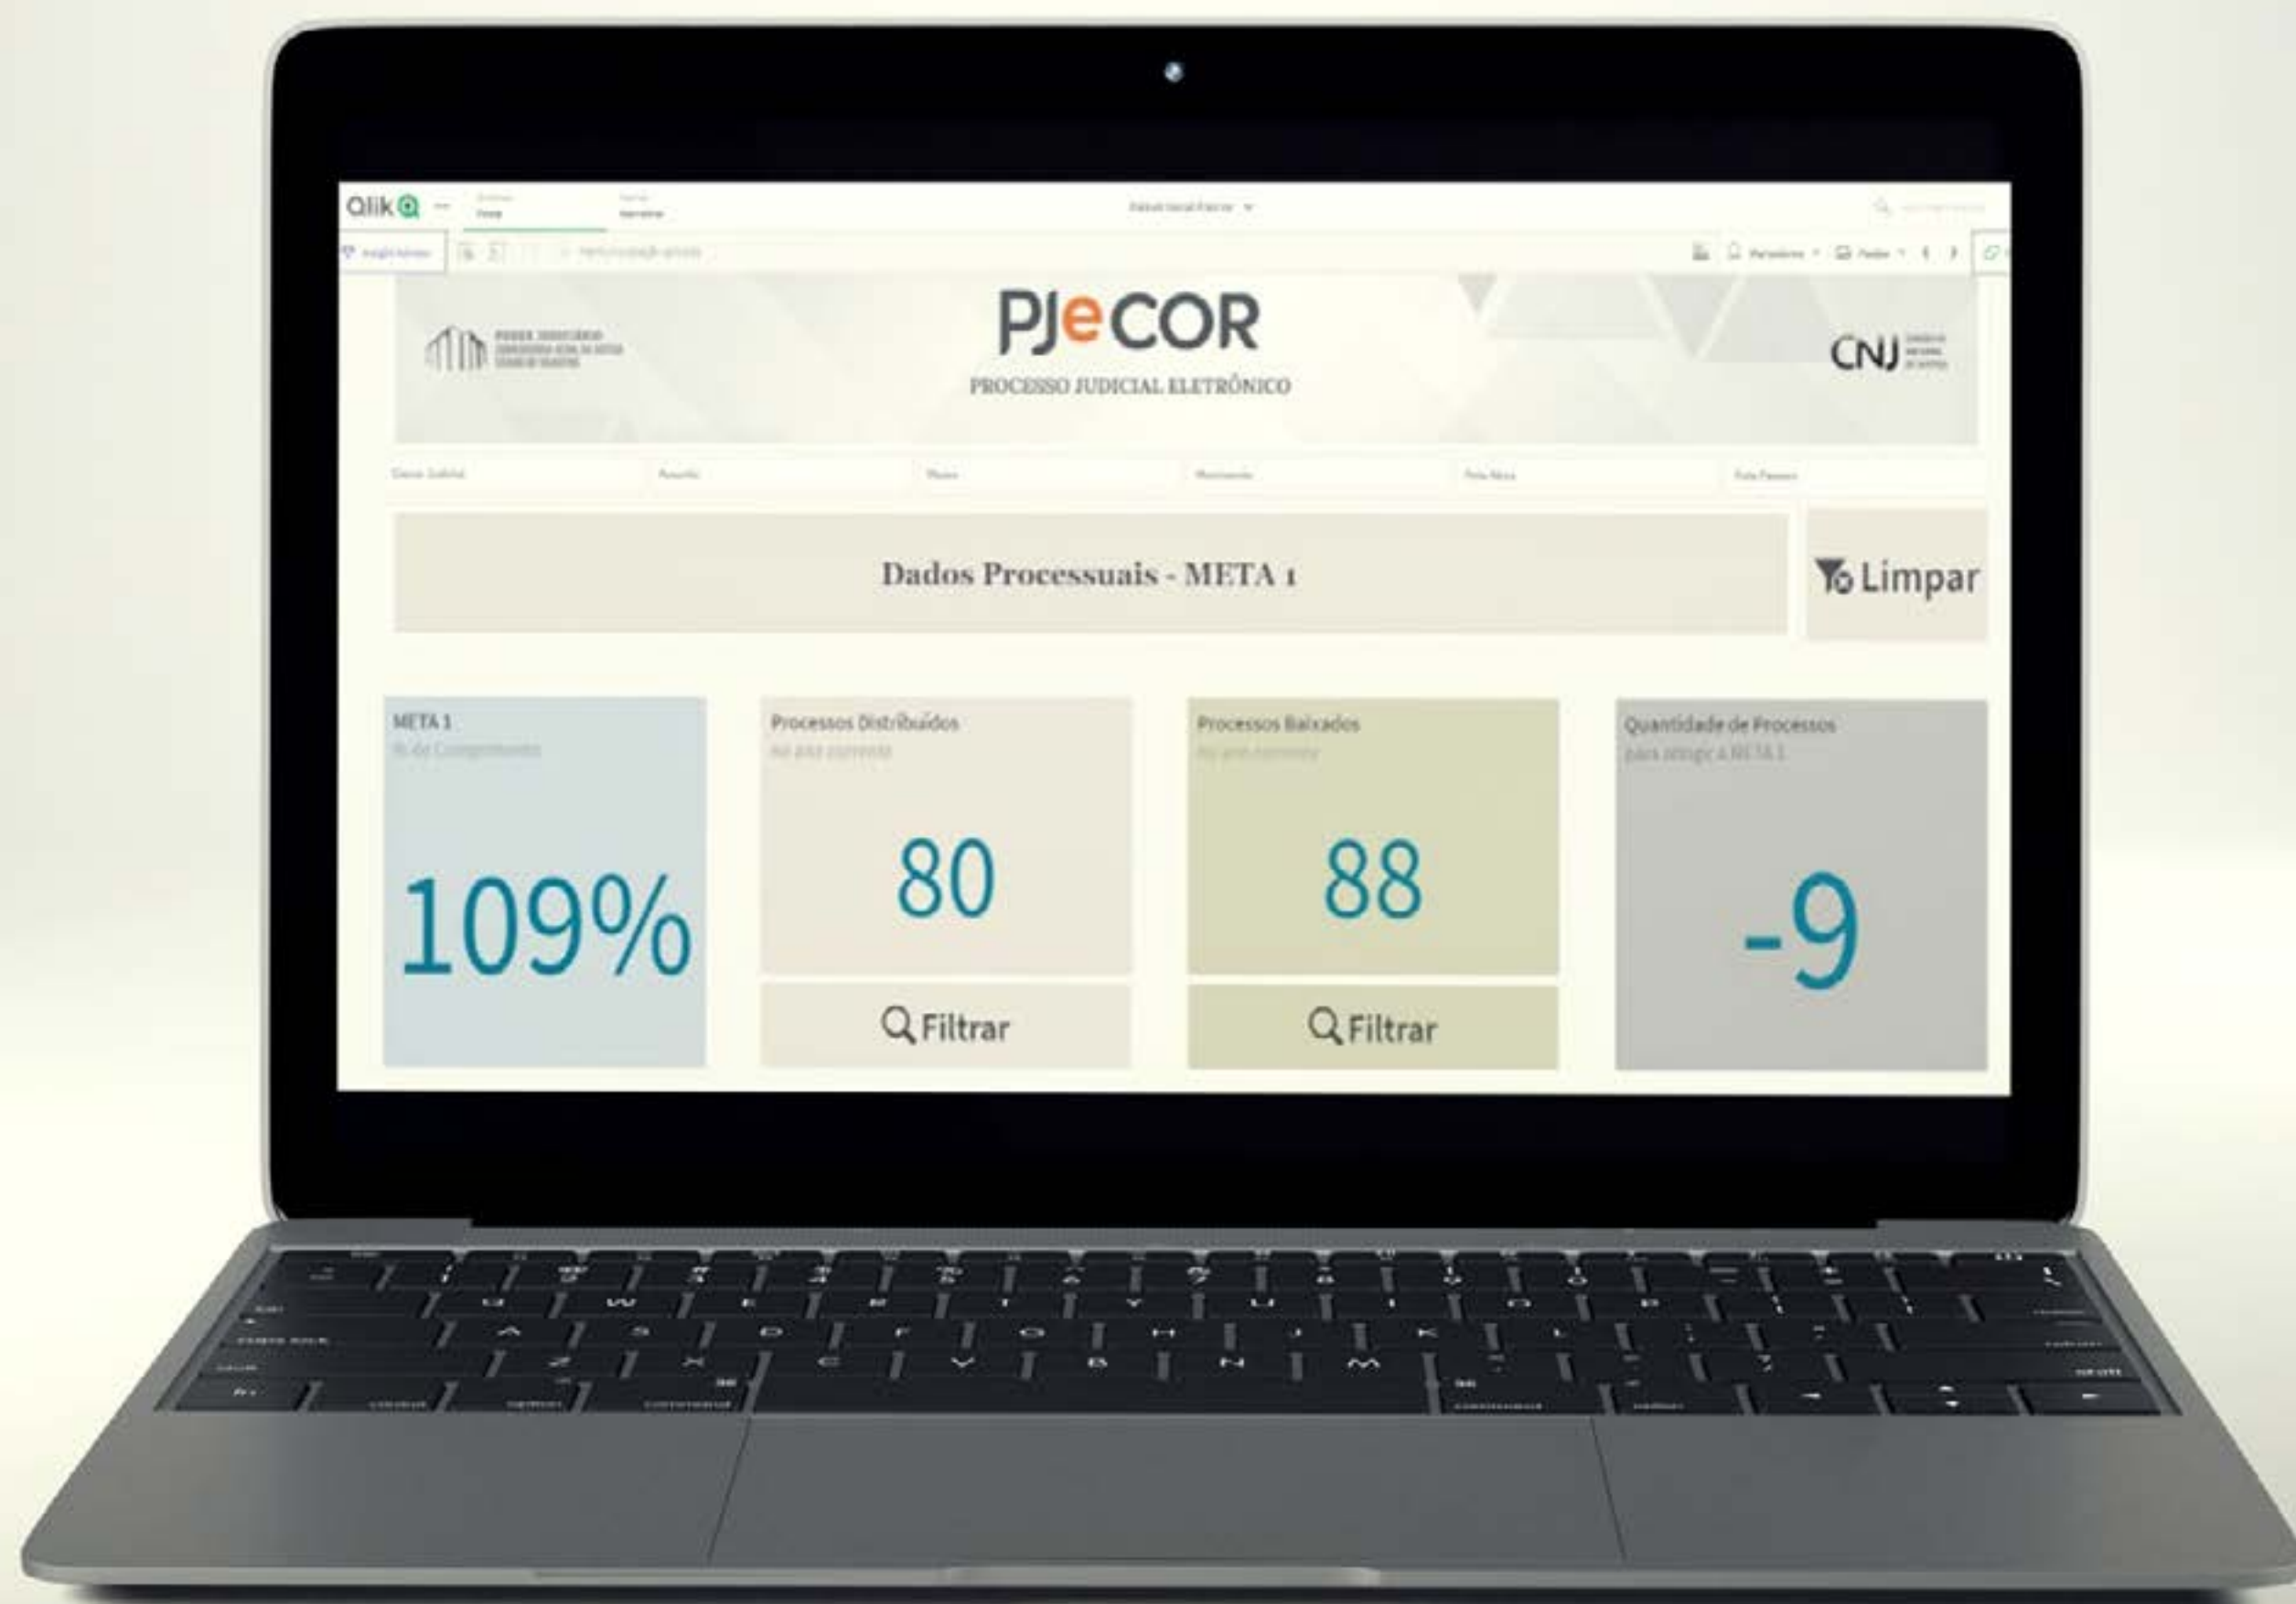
Qlik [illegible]

PJeCOR
PROCESSO JUDICIAL ELETRÔNICO

CNJ

Dados Processuais - META 1

Limpar

META 1
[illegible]

109%

Processos Distribuídos
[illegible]

80

Filtrar

Processos Baixados
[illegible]

88

Filtrar

Quantidade de Processos
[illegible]

-9